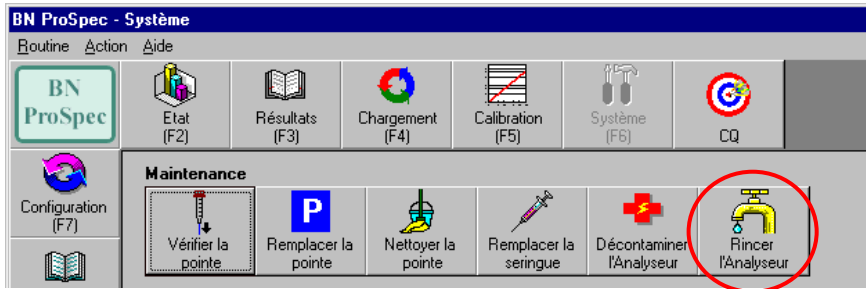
BN ProSpec - Système

Routine Action Aide

BN ProSpec

Etat (F2)

Résultats (F3)

Chargement (F4)

Calibration (F5)

Système (F6)

CQ

Configuration (F7)

Maintenance

P

Vérifier la pointe

Remplacer la pointe

Nettoyer la pointe

Remplacer la seringue

Décontaminer l'Analyseur

Rincer l'Analyseur